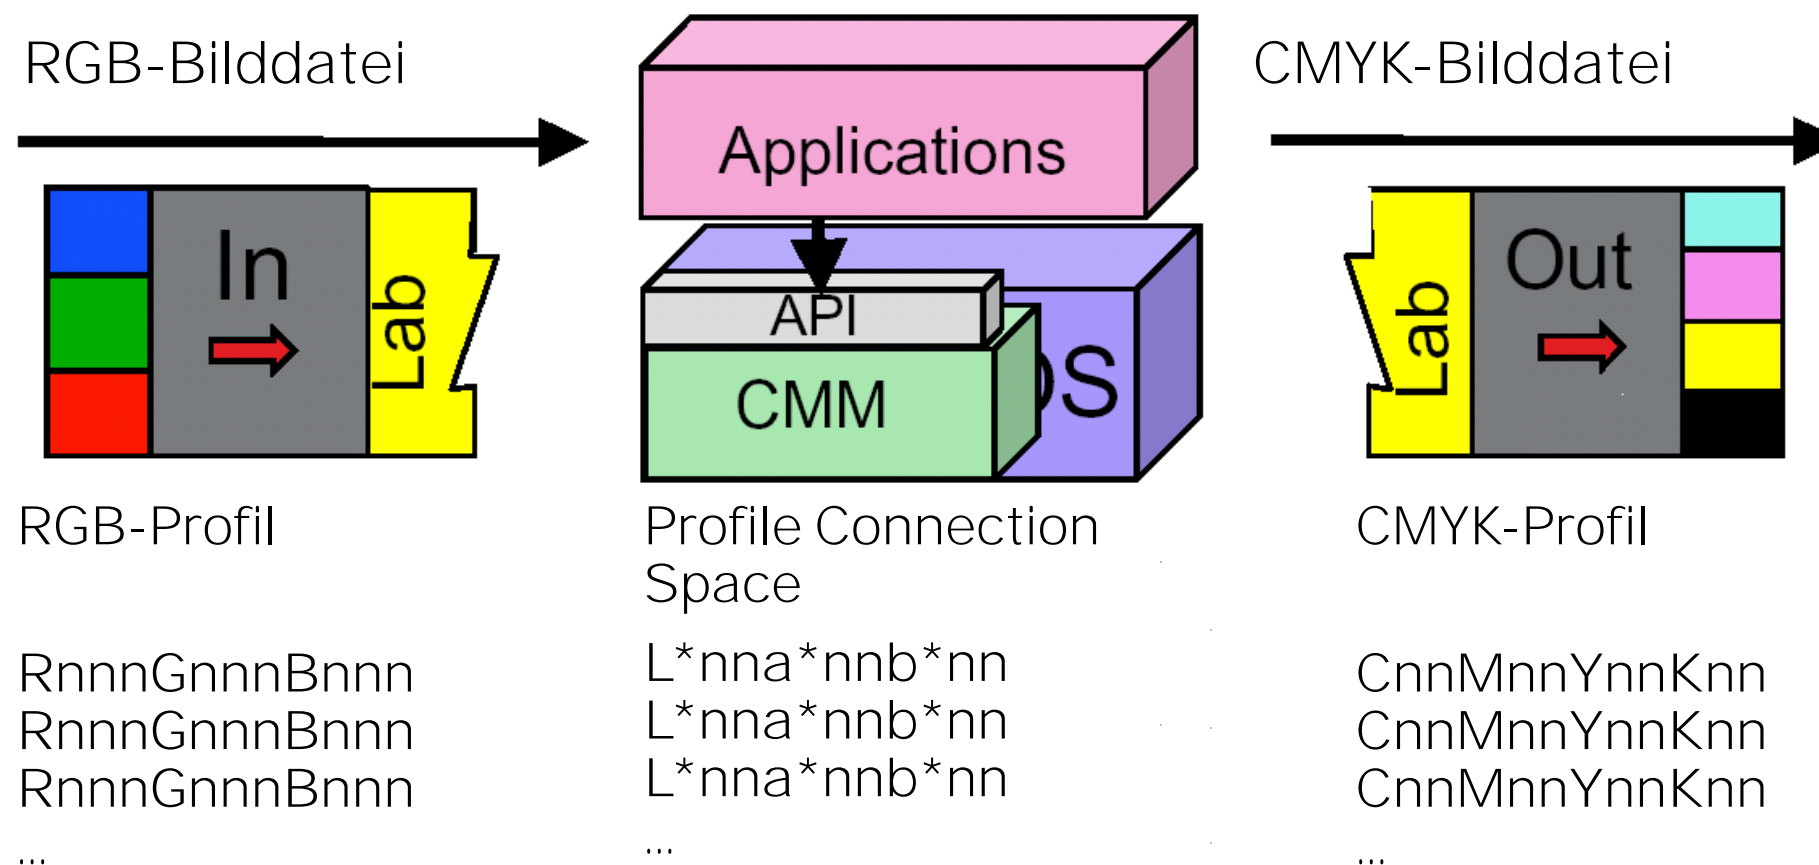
RGB-Bilddatei

Applications

CMYK-Bilddatei

In

Lab

API

CMM

OS

Lab

Out

RGB-Profil

Profile Connection Space

CMYK-Profil

RnnnGnnnBnnn
RnnnGnnnBnnn
RnnnGnnnBnnn
...

L*nna*nnb*nn
L*nna*nnb*nn
L*nna*nnb*nn
...

CnnMnnYnnKnn
CnnMnnYnnKnn
CnnMnnYnnKnn
...